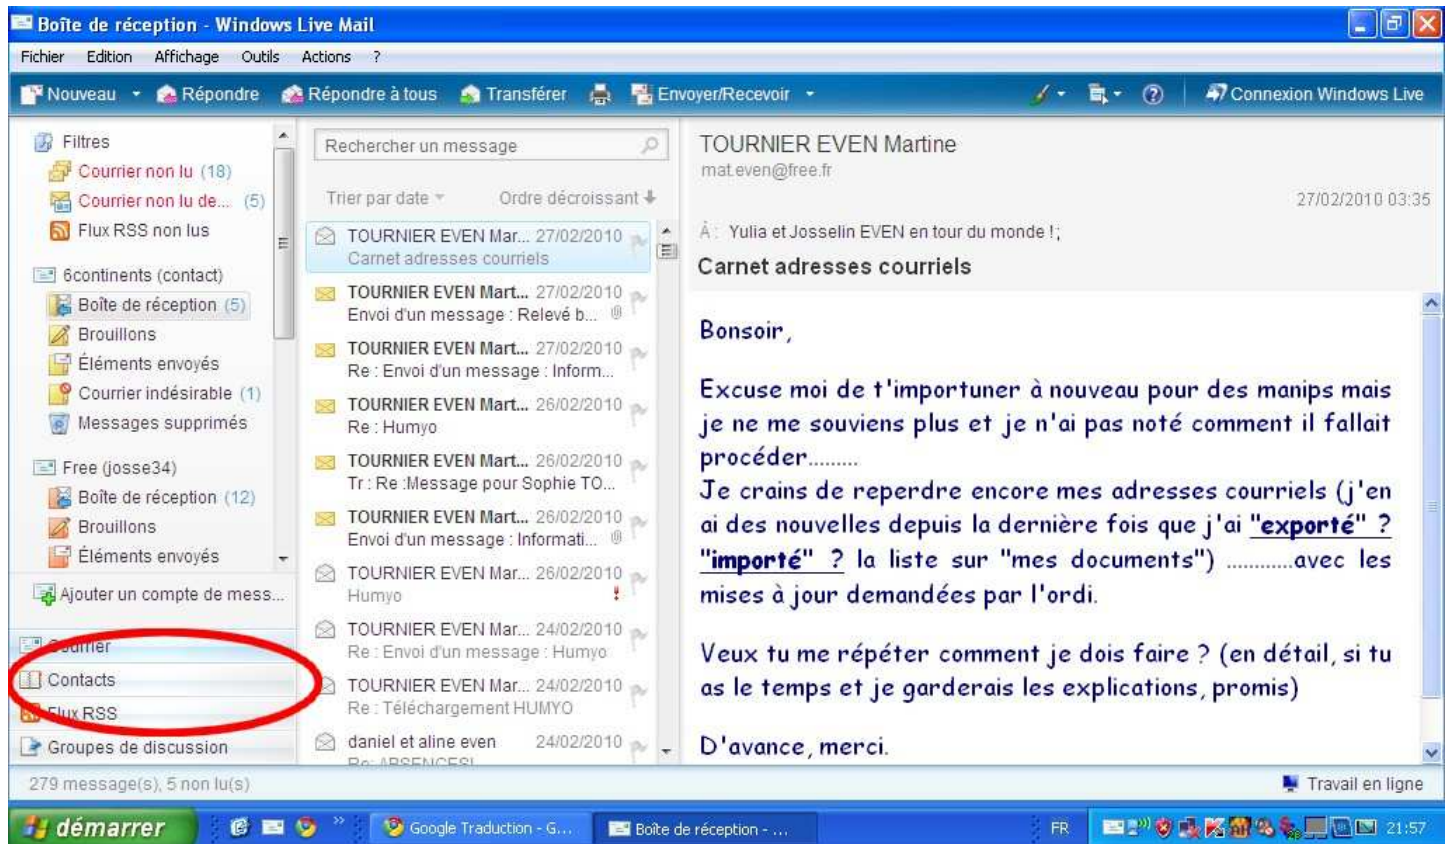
Boîte de réception - Windows Live Mail

Fichier Edition Affichage Outils Actions ?

Nouveau Répondre Répondre à tous Transférer Envoyer/Recevoir Connexion Windows Live

Filtres
Courrier non lu (18)
Courrier non lu de... (5)
Flux RSS non lus
6continents (contact)
Boîte de réception (5)
Brouillons
Éléments envoyés
Courrier indésirable (1)
Messages supprimés
Free (josse34)
Boîte de réception (12)
Brouillons
Éléments envoyés
Ajouter un compte de mess...
Courrier
Contacts
Flux RSS
Groupes de discussion

Rechercher un message
Trier par date Ordre décroissant

TOURNIER EVEN Mar... 27/02/2010
Carnet adresses courriels
TOURNIER EVEN Mart... 27/02/2010
Envoi d'un message : Relevé b...
TOURNIER EVEN Mart... 27/02/2010
Re : Envoi d'un message : Inform...
TOURNIER EVEN Mart... 26/02/2010
Re : Humyo
TOURNIER EVEN Mart... 26/02/2010
Tr : Re :Message pour Sophie TO...
TOURNIER EVEN Mart... 26/02/2010
Envoi d'un message : Informati...
TOURNIER EVEN Mar... 26/02/2010
Humyo
TOURNIER EVEN Mar... 24/02/2010
Re : Envoi d'un message : Humyo
TOURNIER EVEN Mar... 24/02/2010
Re : Téléchargement HUMYO
daniel et aline even 24/02/2010
Re: ABSENCES!

TOURNIER EVEN Martine
mat.even@free.fr
27/02/2010 03:35
À : Yulia et Josselin EVEN en tour du monde ! ;
Carnet adresses courriels

Bonsoir,

Excuse moi de t'importuner à nouveau pour des manips mais je ne me souviens plus et je n'ai pas noté comment il fallait procéder.........
Je crains de reperdre encore mes adresses courriels (j'en ai des nouvelles depuis la dernière fois que j'ai "exporté" ? "importé" ? la liste sur "mes documents") ............avec les mises à jour demandées par l'ordi.

Veux tu me répéter comment je dois faire ? (en détail, si tu as le temps et je garderais les explications, promis)

D'avance, merci.

279 message(s), 5 non lu(s)
Travail en ligne

démarrer Google Traduction - G... Boîte de réception - ... FR 21:57